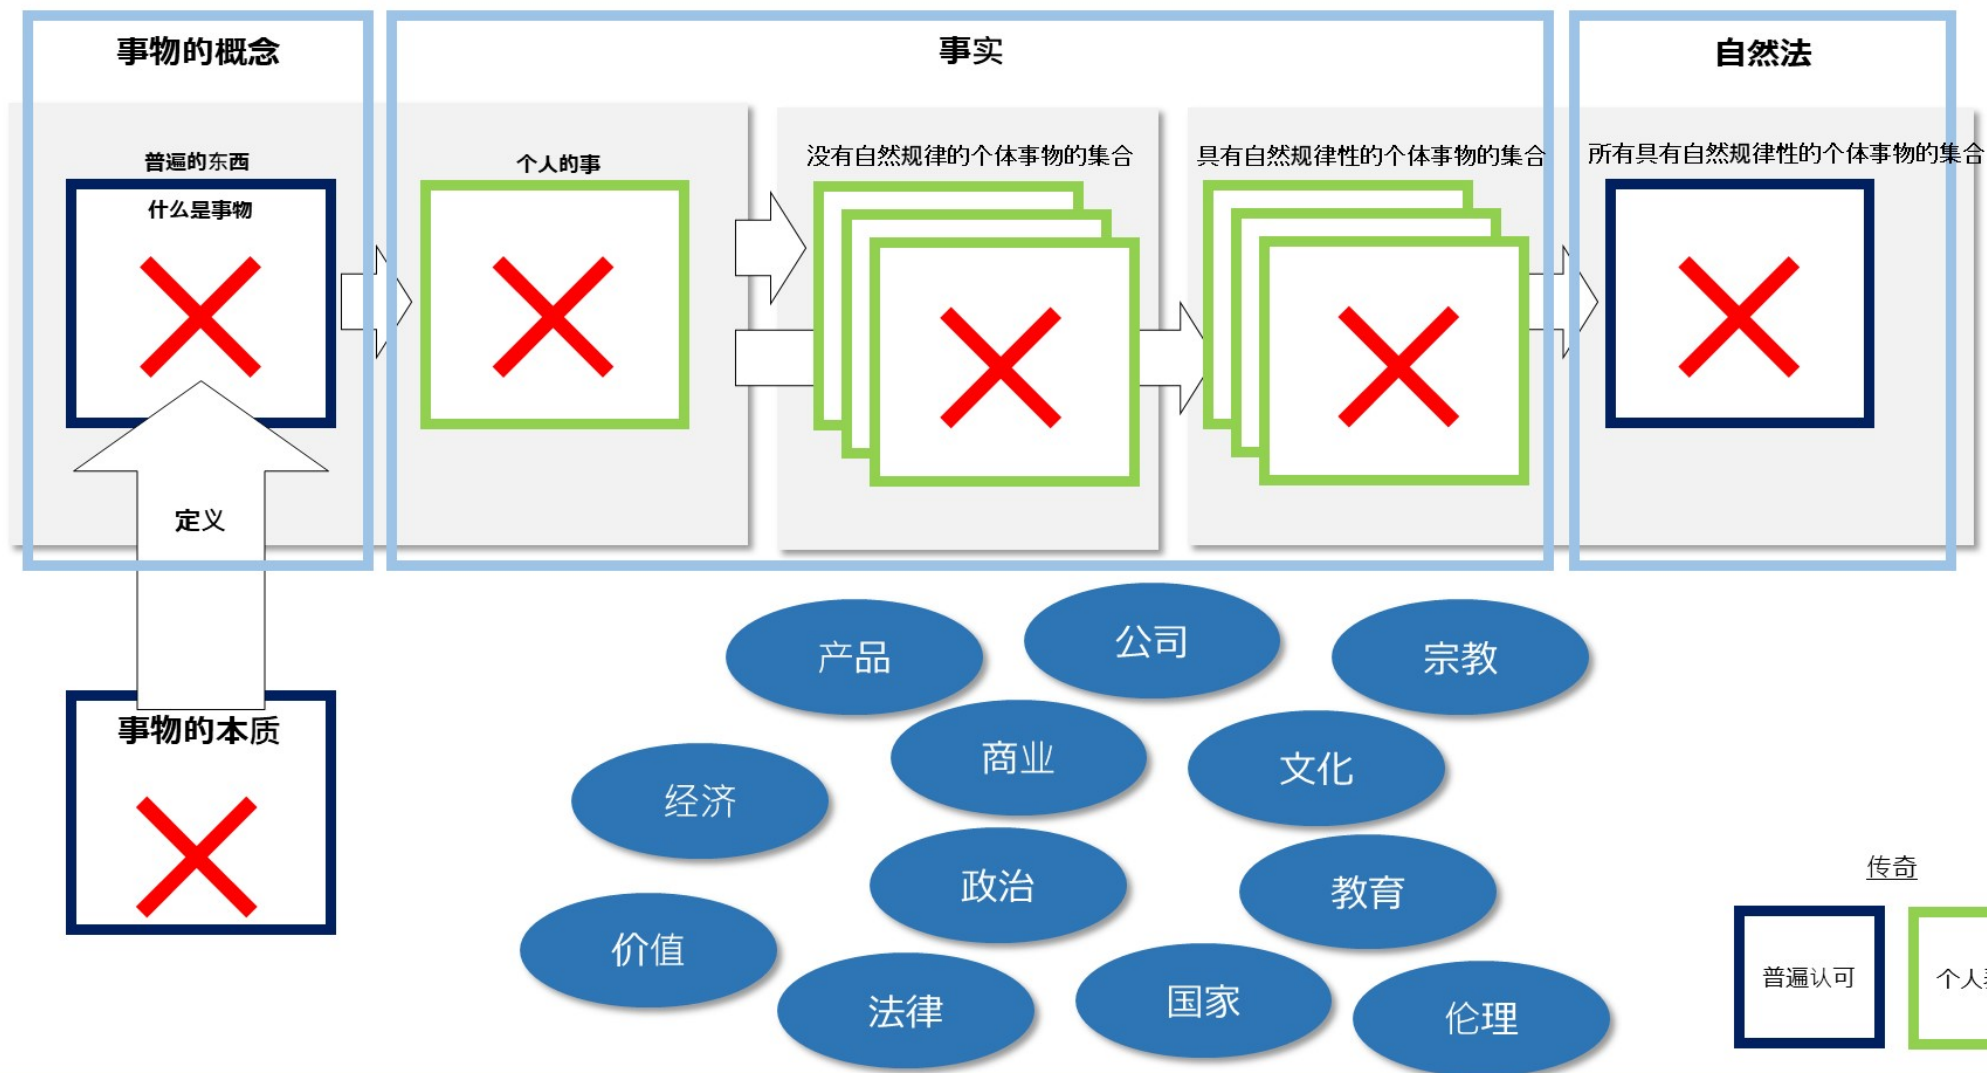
事物的概念

普遍的东西

什么是事物

定义

事物的本质

事实

个人的事

没有自然规律的个体事物的集合

具有自然规律性的个体事物的集合

自然法

所有具有自然规律性的个体事物的集合

产品

公司

宗教

商业

文化

经济

政治

教育

价值

法律

国家

伦理

传奇

普遍认可

个人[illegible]